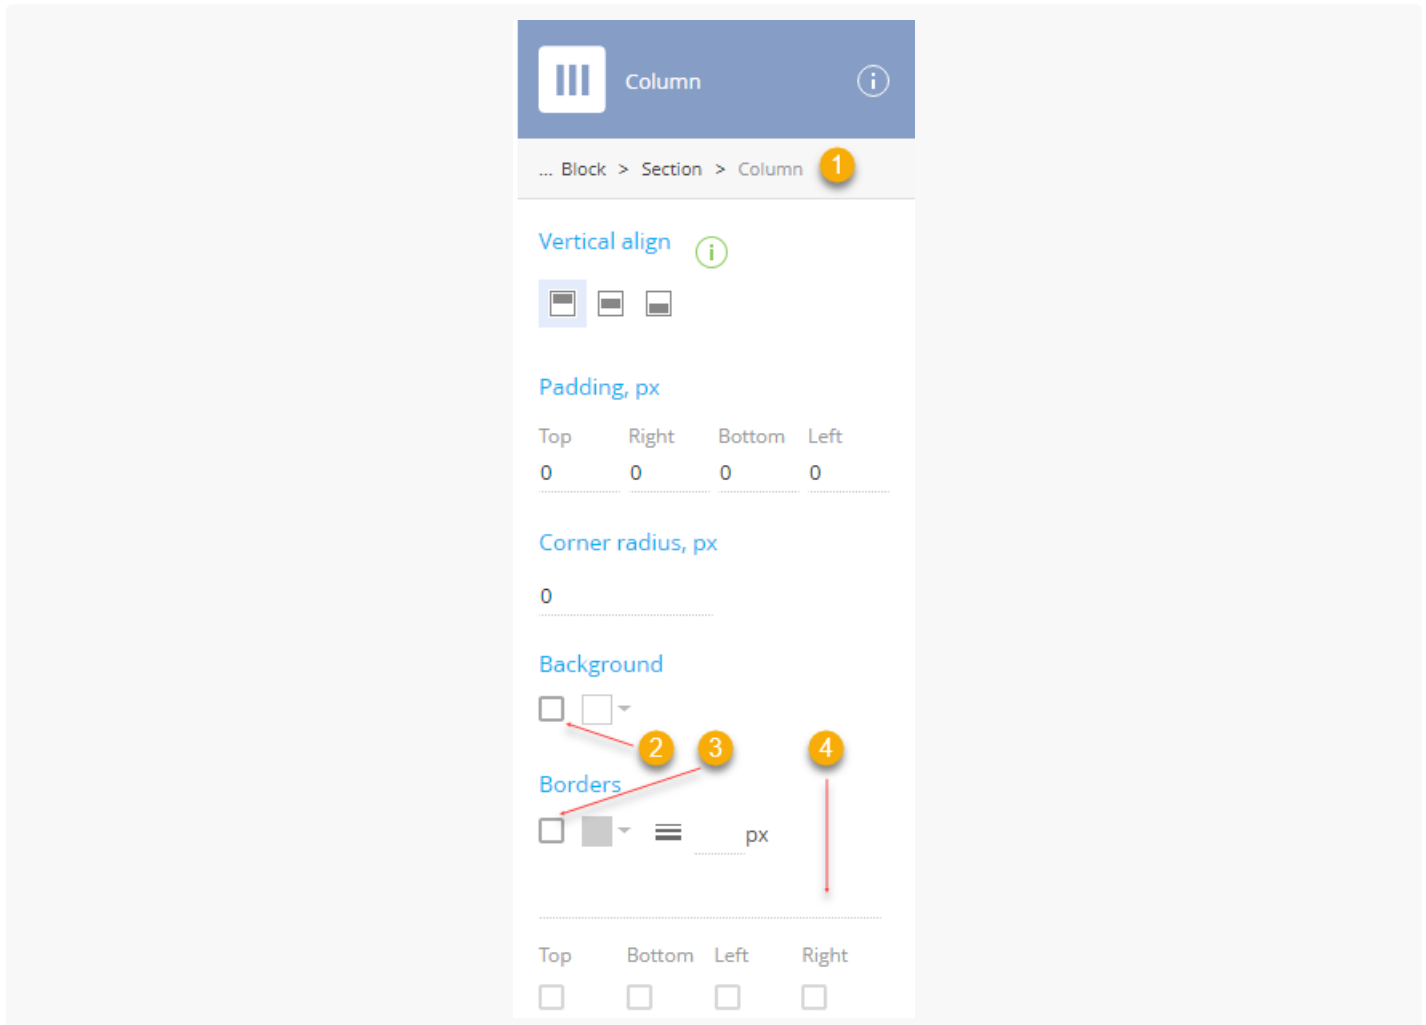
Column

... Block > Section > Column 1

Vertical align

Padding, px

| Top | Right | Bottom | Left |
|---|---|---|---|
| 0 | 0 | 0 | 0 |

Corner radius, px

0

Background

2 3 4

Borders

px

| Top | Bottom | Left | Right |
|---|---|---|---|